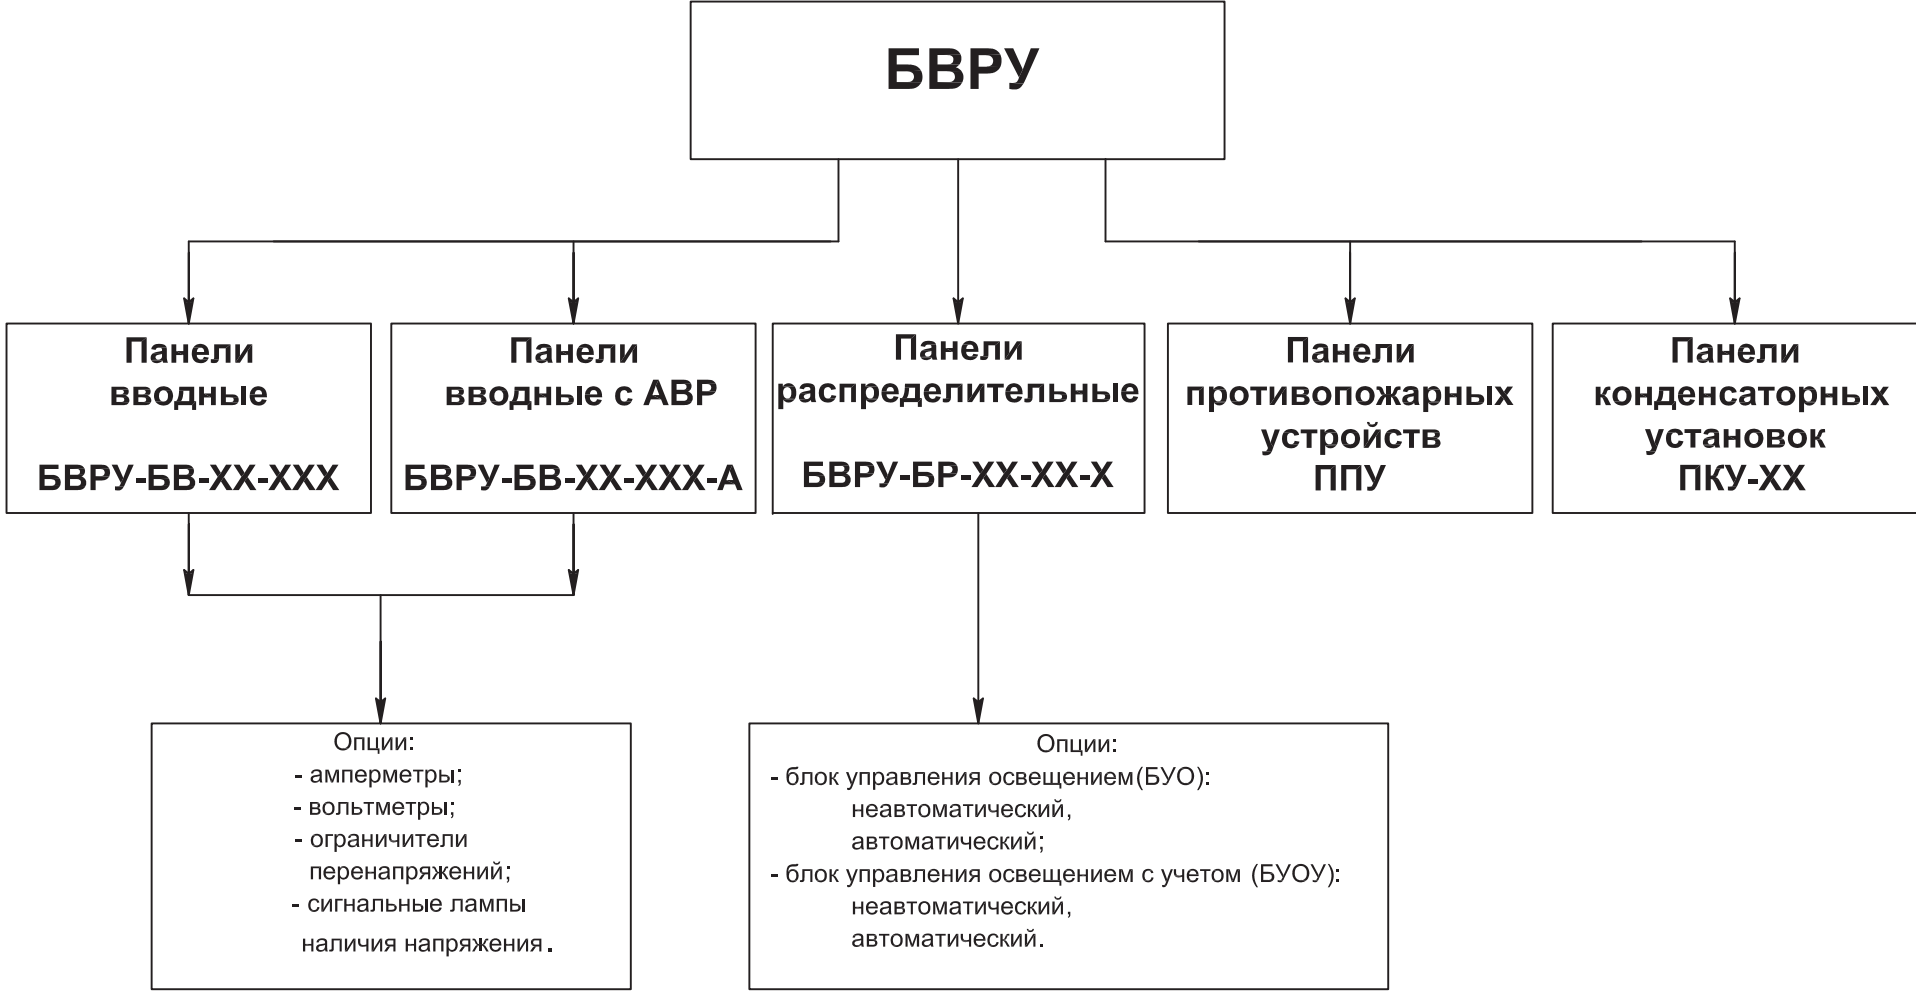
БВРУ

Панели вводные

БВРУ-БВ-ХХ-ХХХ

Панели вводные с АВР

БВРУ-БВ-ХХ-ХХХ-А

Панели распределительные

БВРУ-БР-ХХ-ХХ-Х

Панели противопожарных устройств ППУ

Панели конденсаторных установок ПКУ-ХХ

Опции:
- амперметры;
- вольтметры;
- ограничители перенапряжений;
- сигнальные лампы наличия напряжения.

Опции:
- блок управления освещением(БУО):
неавтоматический,
автоматический;
- блок управления освещением с учетом (БУОУ):
неавтоматический,
автоматический.